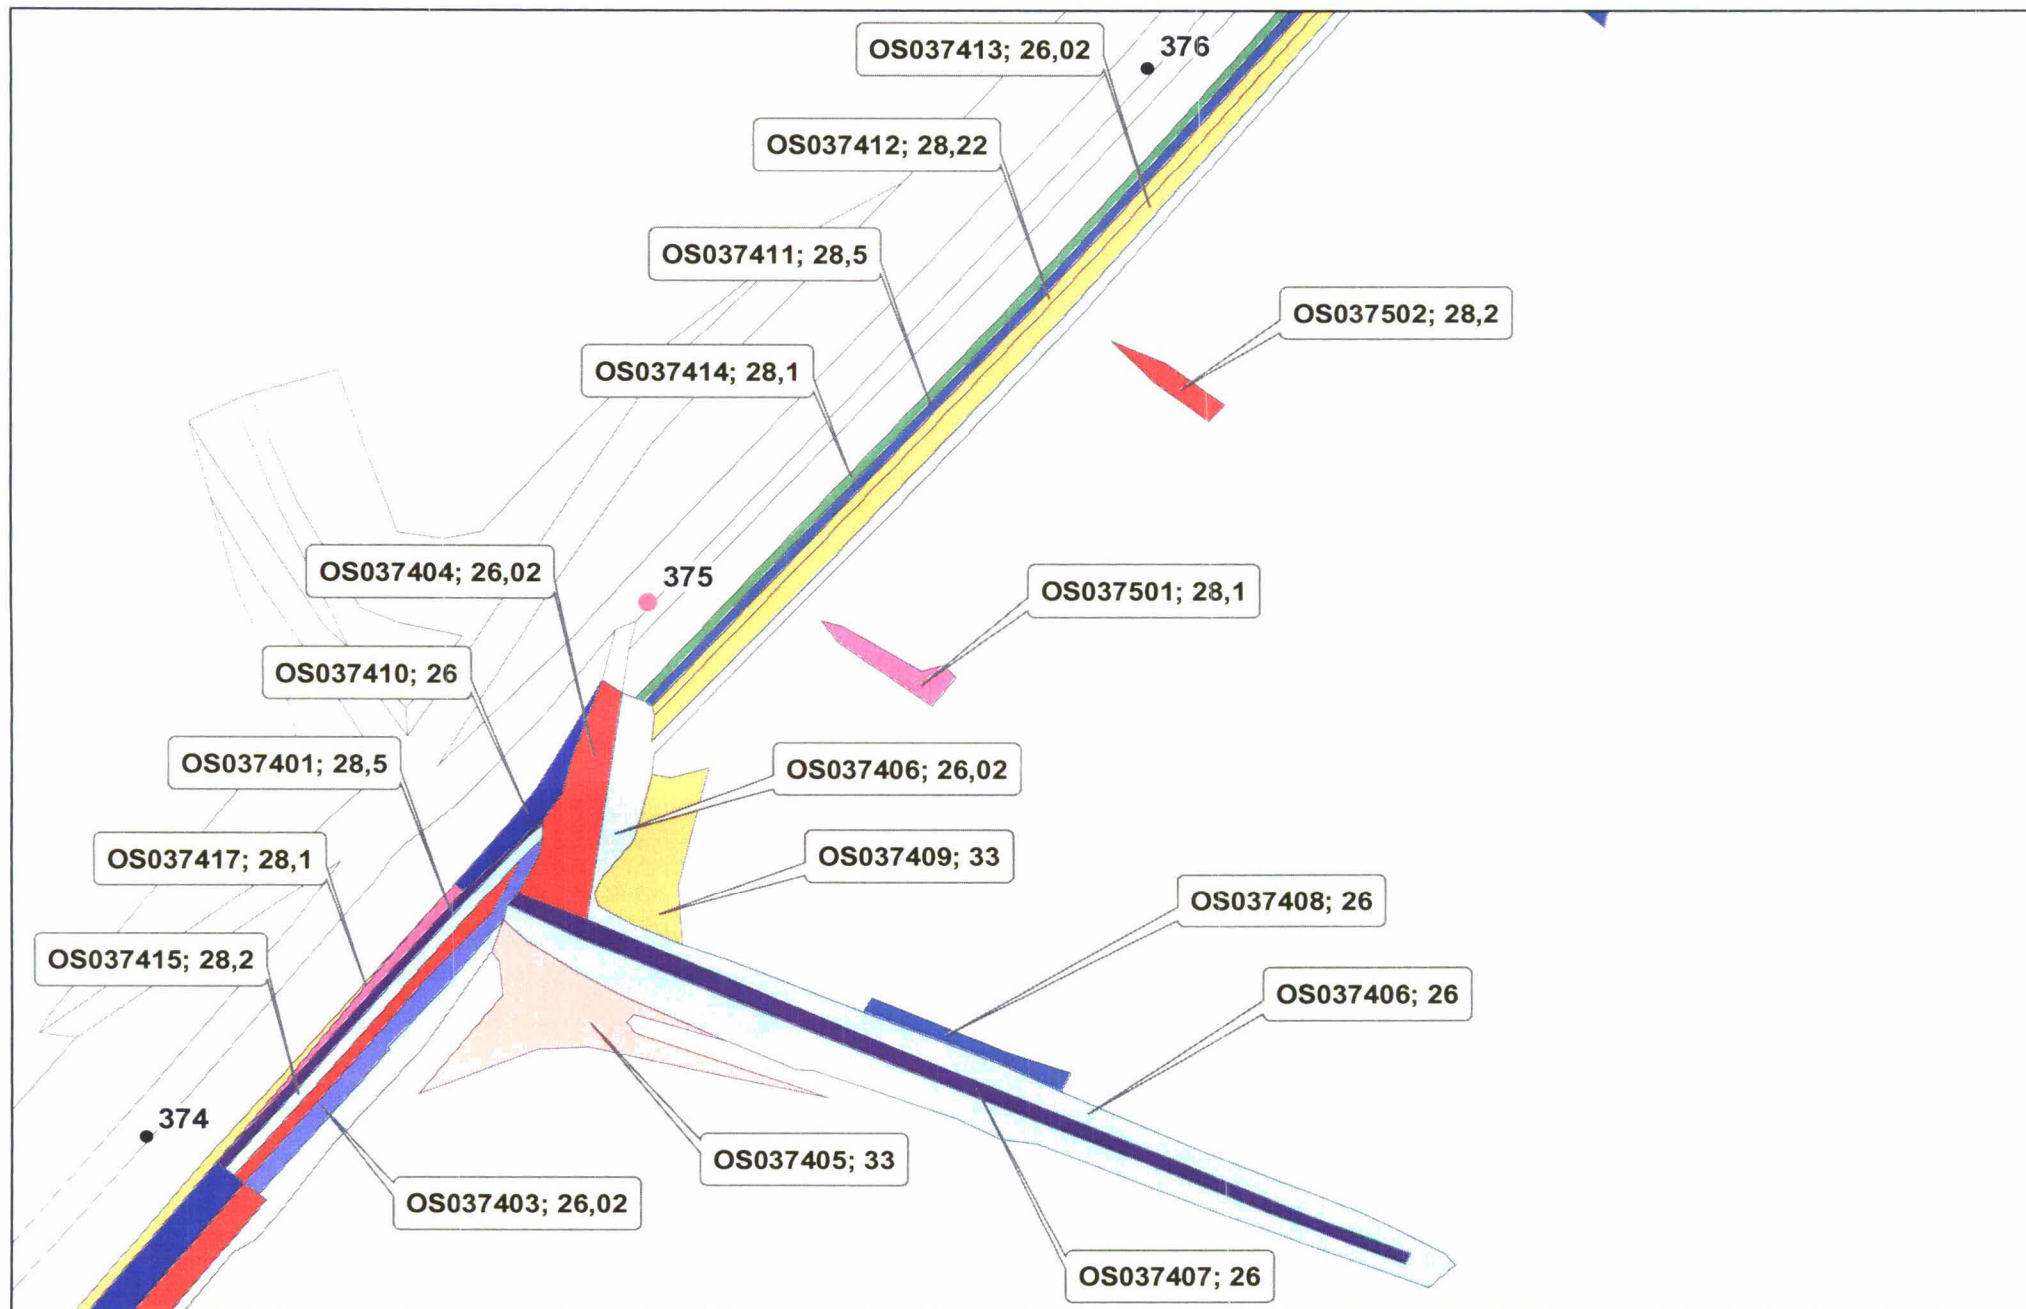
OS037413; 26,02

376

OS037412; 28,22

OS037411; 28,5

OS037502; 28,2

OS037414; 28,1

OS037404; 26,02

375

OS037501; 28,1

OS037410; 26

OS037401; 28,5

OS037406; 26,02

OS037409; 33

OS037417; 28,1

OS037408; 26

OS037415; 28,2

OS037406; 26

374

OS037405; 33

OS037403; 26,02

OS037407; 26